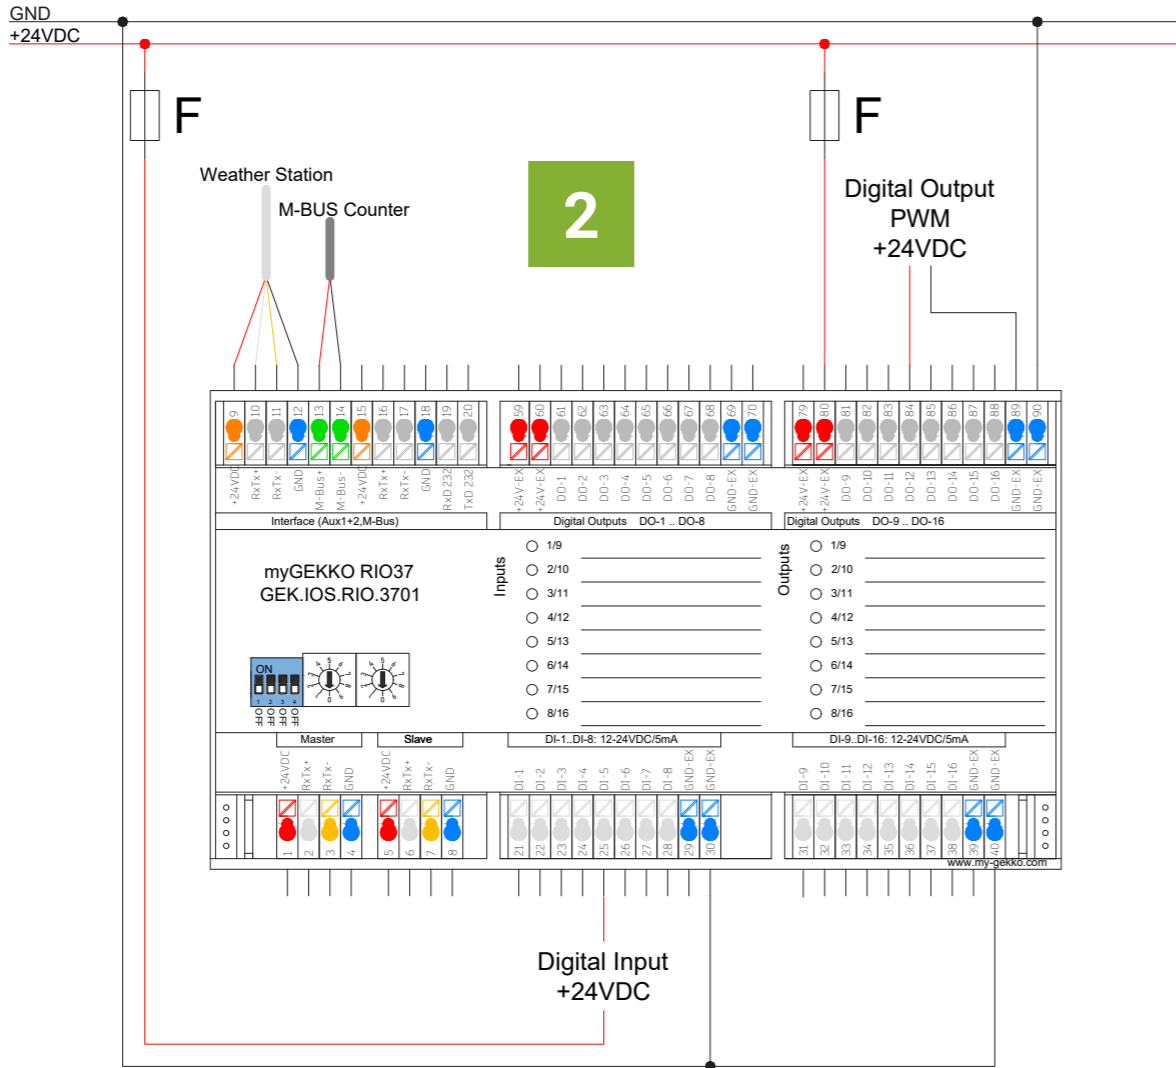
GND
+24VDC

F

F

Weather Station

M-BUS Counter

2

Digital Output
PWM
+24VDC

9 10 11 12 13 14 15 16 17 18 19 20

+24VDC RxTx+ RxTx- GND M-Bus+ M-Bus- +24VDC RxTx+ RxTx- GND RxD 232 TxD 232

Interface (Aux1+2,M-Bus)

59 60 61 62 63 64 65 66 67 68 69 70

+24V-EX +24V-EX DO-1 DO-2 DO-3 DO-4 DO-5 DO-6 DO-7 DO-8 GND-EX GND-EX

Digital Outputs DO-1 .. DO-8

79 80 81 82 83 84 85 86 87 88 89 90

+24V-EX +24V-EX DO-9 DO-10 DO-11 DO-12 DO-13 DO-14 DO-15 DO-16 GND-EX GND-EX

Digital Outputs DO-9 .. DO-16

myGEKKO RIO37
GEK.IOS.RIO.3701

Inputs
1/9
2/10
3/11
4/12
5/13
6/14
7/15
8/16

Outputs
1/9
2/10
3/11
4/12
5/13
6/14
7/15
8/16

ON
1 2 3 4
OFF OFF OFF OFF

Master

Slave

DI-1..DI-8: 12-24VDC/5mA

DI-9..DI-16: 12-24VDC/5mA

+24VDC RxTx+ RxTx- GND +24VDC RxTx+ RxTx- GND

1 2 3 4 5 6 7 8

DI-1 DI-2 DI-3 DI-4 DI-5 DI-6 DI-7 DI-8 GND-EX GND-EX

21 22 23 24 25 26 27 28 29 30

DI-9 DI-10 DI-11 DI-12 DI-13 DI-14 DI-15 DI-16 GND-EX GND-EX

31 32 33 34 35 36 37 38 39 40

www.my-gekko.com

Digital Input
+24VDC